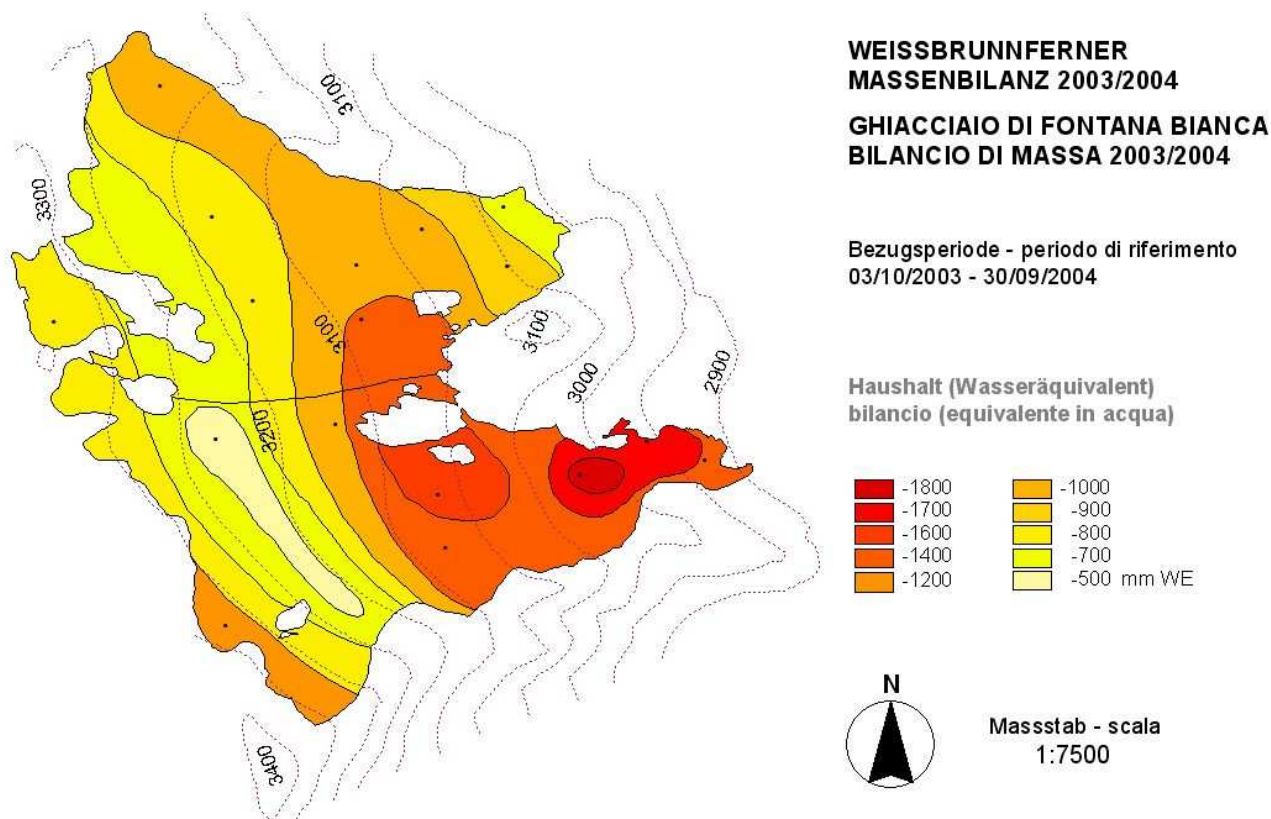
3100

3300

3100

3100

3000

2900

3200

3400

WEISSBRUNNFERNER
MASSENBILANZ 2003/2004

GHIACCIAIO DI FONTANA BIANCA
BILANCIO DI MASSA 2003/2004

Bezugsperiode - periodo di riferimento
03/10/2003 - 30/09/2004

Haushalt (Wasseräquivalent)
bilancio (equivalente in acqua)

-1800
-1700
-1600
-1400
-1200

-1000
-900
-800
-700
-500 mm WE

N

Massstab - scala
1:7500